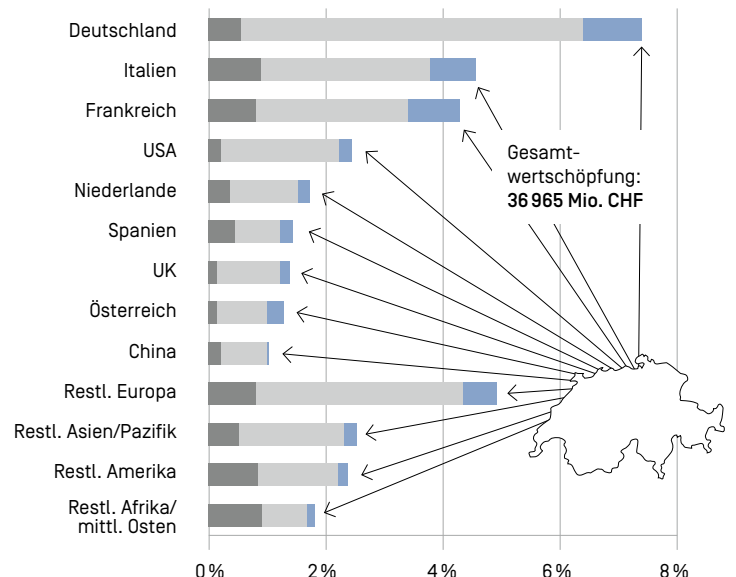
Deutschland
Italien
Frankreich
USA
Niederlande
Spanien
UK
Österreich
China
Restl. Europa
Restl. Asien/Pazifik
Restl. Amerika
Restl. Afrika/ mittl. Osten

Gesamtwertschöpfung: **36 965 Mio. CHF**

0% 2% 4% 6% 8%